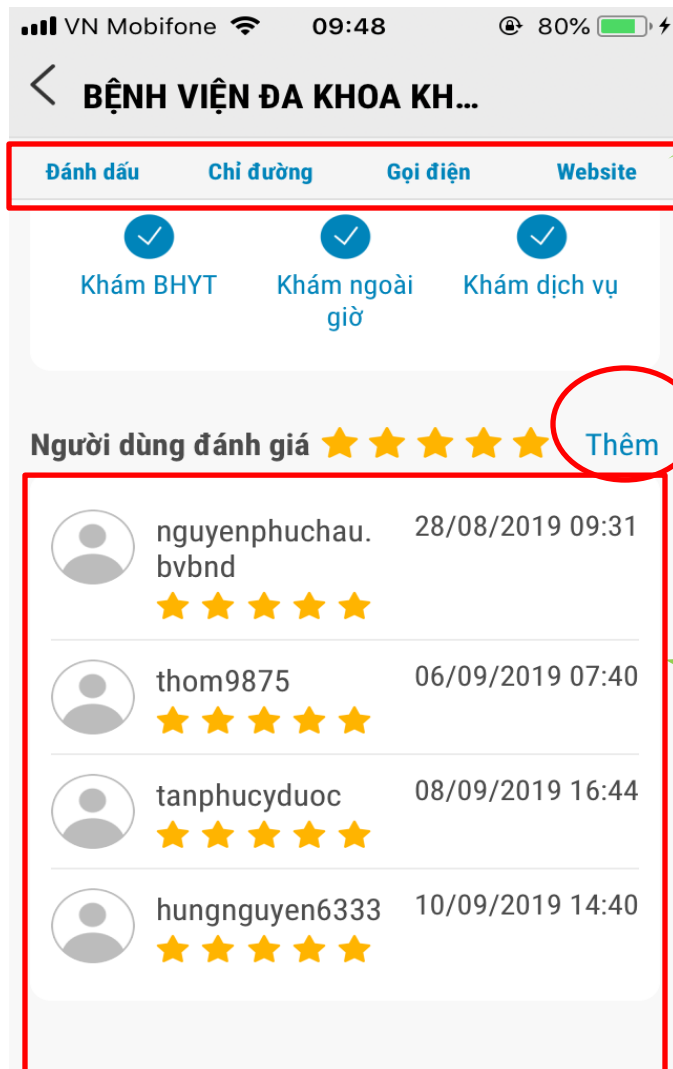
VN Mobifone 09:48 80%

< BỆNH VIỆN ĐA KHOA KH...

Đánh dấu Chỉ đường Gọi điện Website

Khám BHYT
Khám ngoài giờ
Khám dịch vụ

Người dùng đánh giá Thêm

nguyenphuchau.bvbnd 28/08/2019 09:31

thom9875 06/09/2019 07:40

tanphucyduoc 08/09/2019 16:44

hungnguyen6333 10/09/2019 14:40